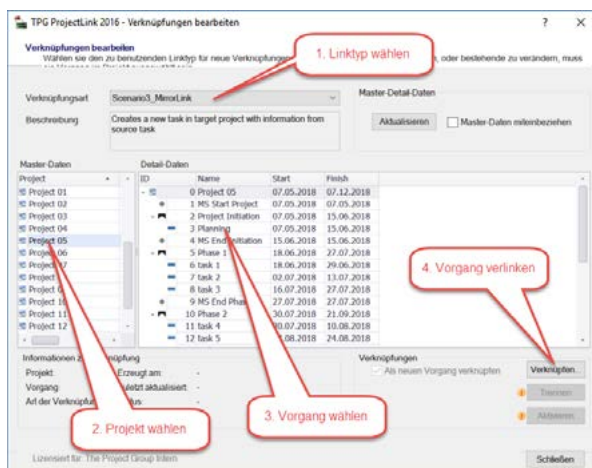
TPG ProjectLink 2016 - Verknüpfungen bearbeiten

? ×

Verknüpfungen bearbeiten

Wählen sie den zu benutzenden Linktyp für neue Verknüpfungen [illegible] oder bestehende zu verändern, muss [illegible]

1. Linktyp wählen

Verknüpfungsart Scenario3_MirrorLink

Beschreibung Creates a new task in target project with information from source task

Master-Detail-Daten

Aktualisieren

Master-Daten miteinbeziehen

Master-Daten

Project

Project 01
Project 02
Project 03
Project 04
Project 05
Project 06
Project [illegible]
Project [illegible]
Project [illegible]
Project 1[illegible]
Project 11
Project 12

Detail-Daten

| ID | Name | Start | Finish |
|---|---|---|---|
| 0 | Project 05 | 07.05.2018 | 07.12.2018 |
| 1 | MS Start Project | 07.05.2018 | 07.05.2018 |
| 2 | Project Initiation | 07.05.2018 | 15.06.2018 |
| 3 | Planning | 07.05.2018 | 15.06.2018 |
| 4 | MS End Initiation | 15.06.2018 | 15.06.2018 |
| 5 | Phase 1 | 18.06.2018 | 27.07.2018 |
| 6 | task 1 | 18.06.2018 | 29.06.2018 |
| 7 | task 2 | 02.07.2018 | 13.07.2018 |
| 8 | task 3 | 16.07.2018 | 27.07.2018 |
| 9 | MS End Phas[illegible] | 27.07.2018 | 27.07.2018 |
| 10 | Phase 2 | 30.07.2018 | 21.09.2018 |
| 11 | task 4 | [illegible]0.07.2018 | 10.08.2018 |
| 12 | task 5 | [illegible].08.2018 | 24.08.2018 |

4. Vorgang verlinken

Informationen z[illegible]nüpfung

Projekt: Erzeugt am: -

Vorgang: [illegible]letzt aktualisiert: -

Art der Verknüpfu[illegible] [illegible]tus: -

Verknüpfungen

Als neuen Vorgang verknüpfen

Verknüpfen...

Trennen

Aktivieren

2. Projekt wählen

3. Vorgang wählen

Lizensiert für: The Project Group Intern

Schließen